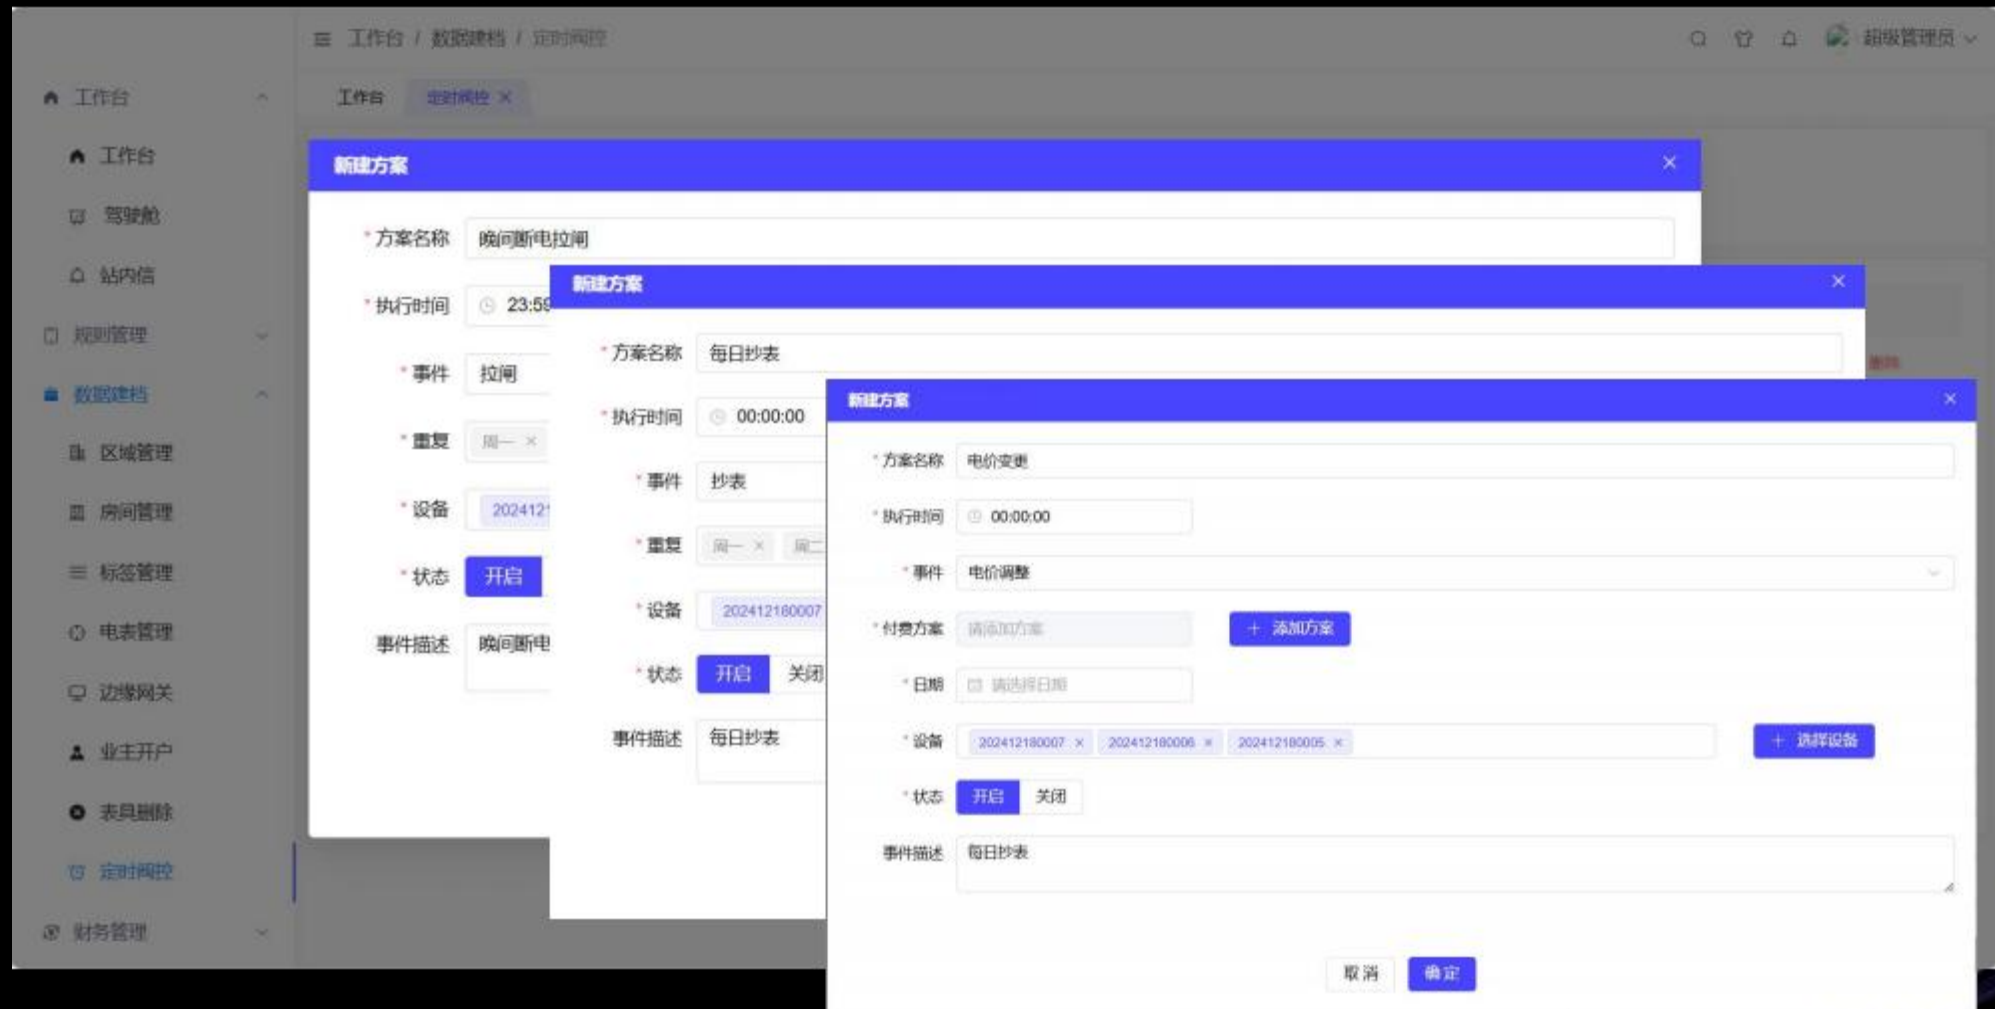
工作台 / 数据建档 / 定时阀控

超级管理员

工作台
工作台
驾驶舱
站内信
规则管理
数据建档
区域管理
房间管理
标签管理
电表管理
边缘网关
业主开户
表具删除
定时阀控
财务管理

工作台 定时阀控 ×

新建方案
*方案名称 晚间断电拉闸
*执行时间 23:59
*事件 拉闸
*重复 周一 ×
*设备 202412
*状态 开启
事件描述 晚间断电

新建方案
*方案名称 每日抄表
*执行时间 00:00:00
*事件 抄表
*重复 周一 × 周二
*设备 202412180007
*状态 开启 关闭
事件描述 每日抄表

新建方案
*方案名称 电价变更
*执行时间 00:00:00
*事件 电价调整
*付费方案 请添加方案 + 添加方案
*日期 请选择日期
*设备 202412180007 × 202412180006 × 202412180005 × + 选择设备
*状态 开启 关闭
事件描述 每日抄表

取消 确定